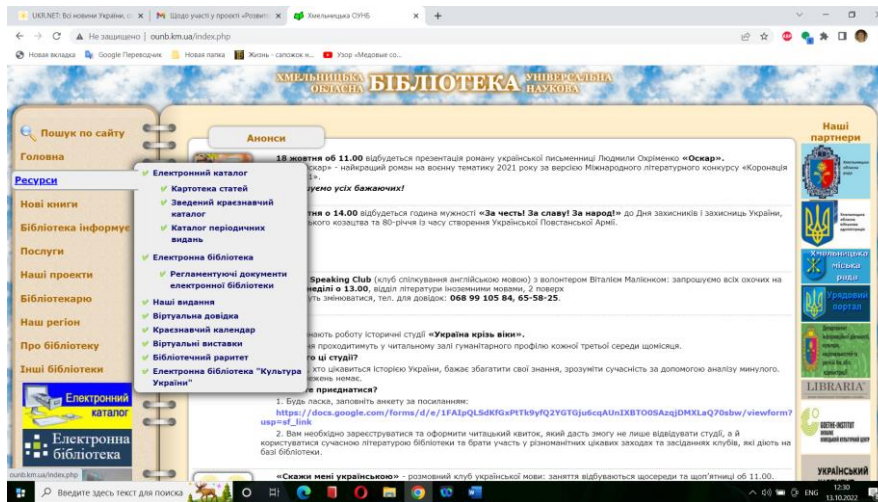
UKR.NET: Всі новини України, о × | Щодо участі у проекті «Розвит × | Хмельницька ОУНБ × | +

← → C ▲ Не защищено | ounb.km.ua/index.php

Новая вкладка | Google Переводчик | Новая папка | Жизнь - сапожок н... | Узор «Медовые со...

ХМЕЛЬНИЦЬКА ОБЛАСНА БІБЛІОТЕКА УНІВЕРСАЛЬНА НАУКОВА

Пошук по сайту
Головна
Ресурси
Нові книги
Бібліотека інформує
Послуги
Наші проекти
Бібліотекарю
Наш регіон
Про бібліотеку
Інші бібліотеки

Електронний каталог
Картотека статей
Зведений краєзнавчий каталог
Каталог періодичних видань
Електронна бібліотека
Регламентуючі документи електронної бібліотеки
Наші видання
Віртуальна довідка
Краєзнавчий календар
Віртуальні виставки
Бібліотечний раритет
Електронна бібліотека "Культура України"

Електронний каталог
Електронна бібліотека

Анонси

18 жовтня об 11.00 відбудеться презентація роману української письменниці Людмили Охріменко «Оскар». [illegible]скар» - найкращий роман на воєнну тематику 2021 року за версією Міжнародного літературного конкурсу «Коронація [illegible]».
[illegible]уємо усіх бажаючих!

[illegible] о 14.00 відбудеться година мужності «За честь! За славу! За народ!» до Дня захисників і захисниць України, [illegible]ького козацтва та 80-річчя із часу створення Української Повстанської Армії.

Speaking Club (клуб спілкування англійською мовою) з волонтером Віталієм Маліником: запрошуємо всіх охочих на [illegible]неділі о 13.00, відділ літератури іноземними мовами, 2 поверх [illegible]уть змінюватися, тел. для довідок: 068 99 105 84, 65-58-25.

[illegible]вжають роботу історичні студії «Україна крізь віки».
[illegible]я проходитимуть у читальному залі гуманітарного профілю кожної третьої середи щомісяця.
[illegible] ці студії?
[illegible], хто цікавиться історією України, бажає збагатити свої знання, зрозуміти сучасність за допомогою аналізу минулого. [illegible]межень немає.
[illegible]е приєднатися?
1. Будь ласка, заповніть анкету за посиланням:
https://docs.google.com/forms/d/e/1FAIpQLSdKfGxPtTk9yfQ2YGTGju6cqAUnIXBTO0SAzqjDMXLaQ70sbw/viewform?usp=sf_link
2. Вам необхідно зареєструватися та оформити читацький квиток, який дасть змогу не лише відвідувати студії, а й користуватися сучасною літературою бібліотеки та брати участь у різноманітних цікавих заходах та засіданнях клубів, які діють на базі бібліотеки.

«Скажи мені українською» - розмовний клуб української мови: заняття відбуваються щосереди та щоп'ятниці об 11.00.

Наші партнери
Хмельницька міська рада
Урядовий портал
LIBRARIA
УКРАЇНСЬКИЙ

ounb.km.ua/index.php

Введите здесь текст для поиска
ENG 12:30 13.10.2022